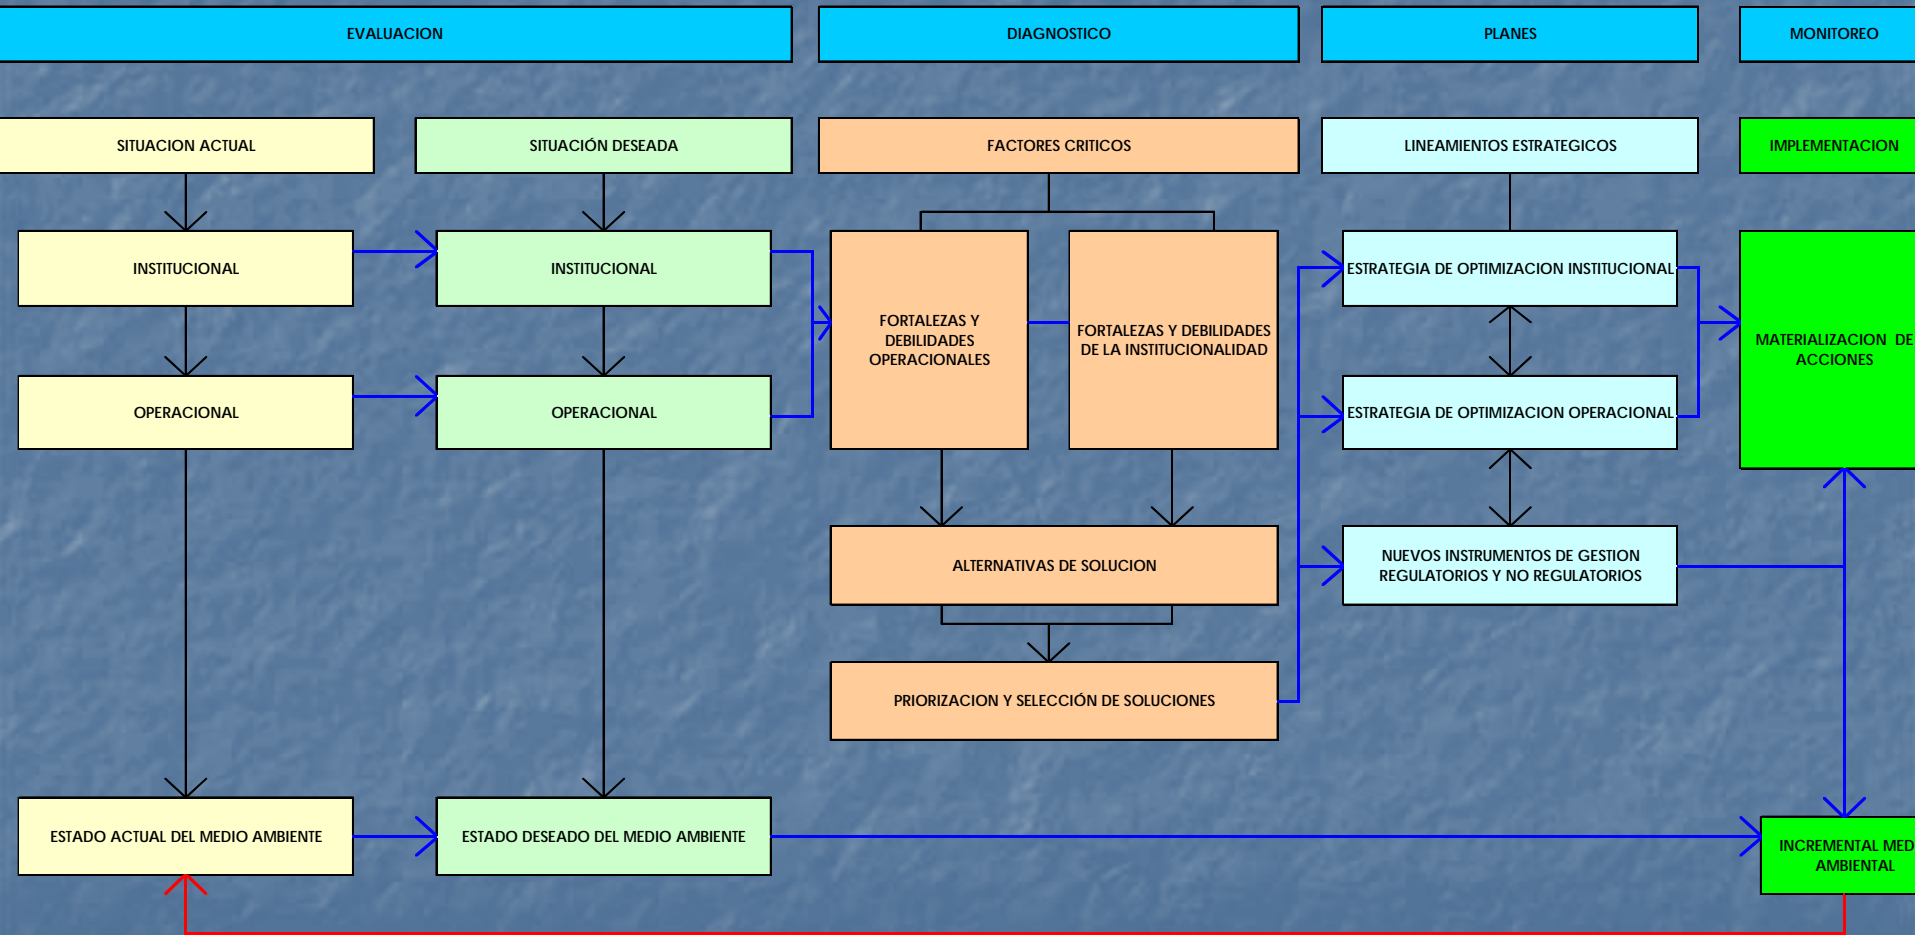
EVALUACION

DIAGNOSTICO

PLANES

MONITOREO

SITUACION ACTUAL

SITUACIÓN DESEADA

FACTORES CRITICOS

LINEAMIENTOS ESTRATEGICOS

IMPLEMENTACION

INSTITUCIONAL

INSTITUCIONAL

FORTALEZAS Y DEBILIDADES OPERACIONALES

FORTALEZAS Y DEBILIDADES DE LA INSTITUCIONALIDAD

ESTRATEGIA DE OPTIMIZACION INSTITUCIONAL

MATERIALIZACION DE ACCIONES

OPERACIONAL

OPERACIONAL

ESTRATEGIA DE OPTIMIZACION OPERACIONAL

ALTERNATIVAS DE SOLUCION

NUEVOS INSTRUMENTOS DE GESTION REGULATORIOS Y NO REGULATORIOS

PRIORIZACION Y SELECCIÓN DE SOLUCIONES

ESTADO ACTUAL DEL MEDIO AMBIENTE

ESTADO DESEADO DEL MEDIO AMBIENTE

INCREMENTAL MED AMBIENTAL